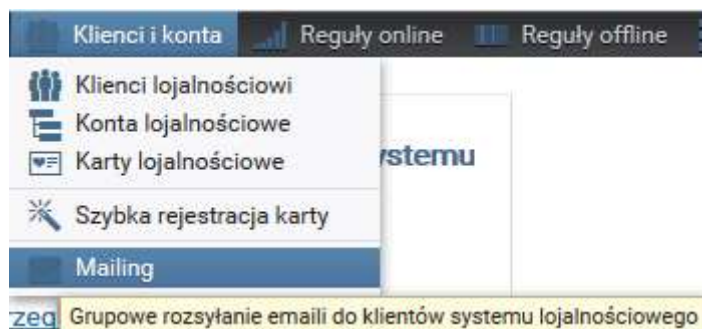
Klienci i konta Reguły online Reguły offline

Klienci lojalnościowi
Konta lojalnościowe
Karty lojalnościowe
ystemu
Szybka rejestracja karty
Mailing

zeg Grupowe rozsyłanie emaili do klientów systemu lojalnościowego